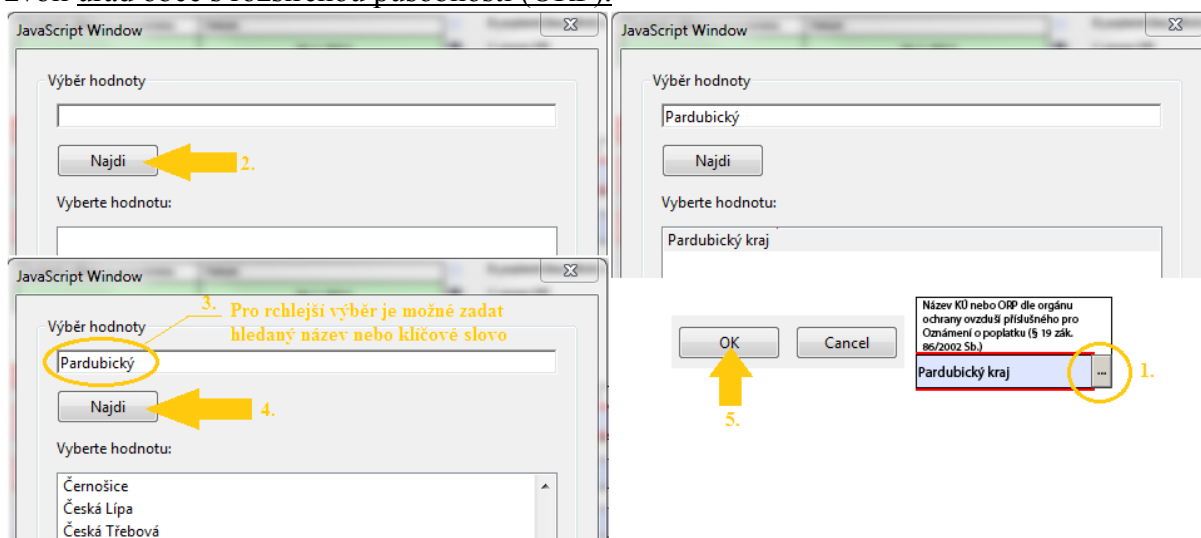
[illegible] úřad obce s rozšířenou působností (ORP).

JavaScript Window

Výběr hodnoty

Najdi

2.

Vyberte hodnotu:

JavaScript Window

Výběr hodnoty

Pardubický

Najdi

Vyberte hodnotu:

Pardubický kraj

JavaScript Window

3. Pro rchlejší výběr je možné zadat hledaný název nebo klíčové slovo

Výběr hodnoty

Pardubický

Najdi

4.

Vyberte hodnotu:

Černošice
Česká Lípa
Česká Třebová

OK

Cancel

5.

Název KÚ nebo ORP dle orgánu ochrany ovzduší příslušného pro Oznámení o poplatku (§ 19 zák. 86/2002 Sb.)

Pardubický kraj

...

1.